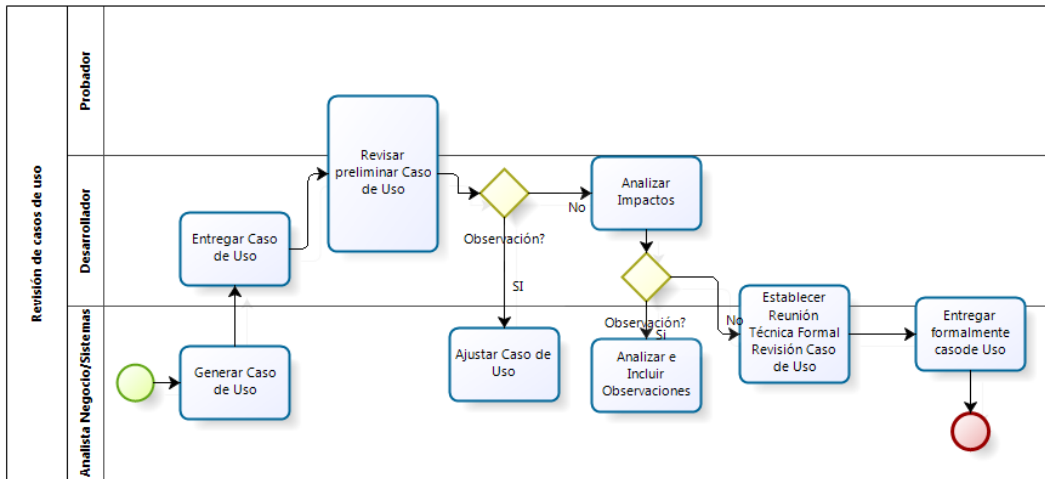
Revisión de casos de uso

Probador

Desarrollador

Analista Negocio/Sistemas

Revisar preliminar Caso de Uso

Entregar Caso de Uso

Observación?

No

Analizar Impactos

SI

Generar Caso de Uso

Ajustar Caso de Uso

Observación?

Si

No

Analizar e Incluir Observaciones

Establecer Reunión Técnica Formal Revisión Caso de Uso

Entregar formalmente casode Uso